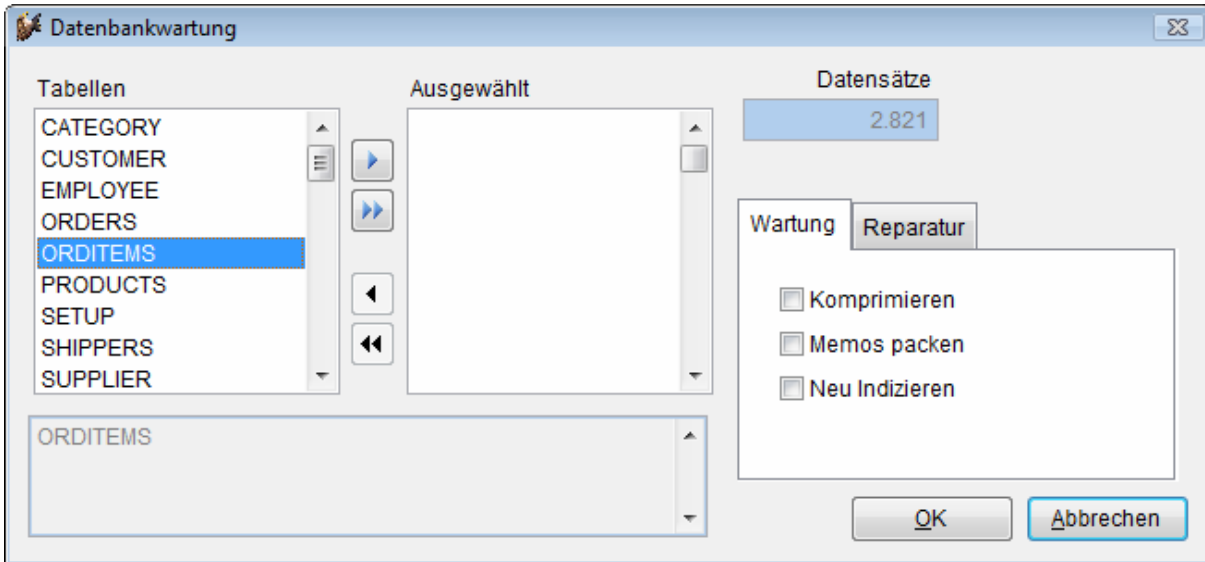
Datenbankwartung

Tabellen
CATEGORY
CUSTOMER
EMPLOYEE
ORDERS
ORDITEMS
PRODUCTS
SETUP
SHIPPERS
SUPPLIER

Ausgewählt

Datensätze
2.821

Wartung
Reparatur

Komprimieren
Memos packen
Neu Indizieren

ORDITEMS

OK
Abbrechen